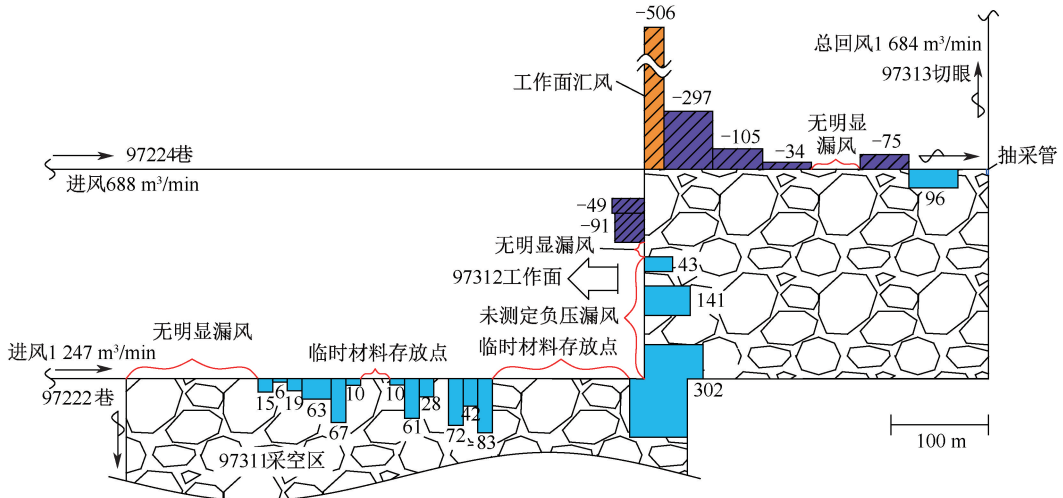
−506

总回风1 684 m³/min

97313切眼

工作面汇风

−297

−105

无明显漏风

−34

−75

97224巷

进风688 m³/min

抽采管

96

−49

−91

无明显漏风

43

97312工作面

141

未测定负压漏风

临时材料存放点

进风1 247 m³/min

无明显漏风

临时材料存放点

97222巷

15

6

19

63

10

10

28

67

61

42

72

83

302

97311采空区

100 m